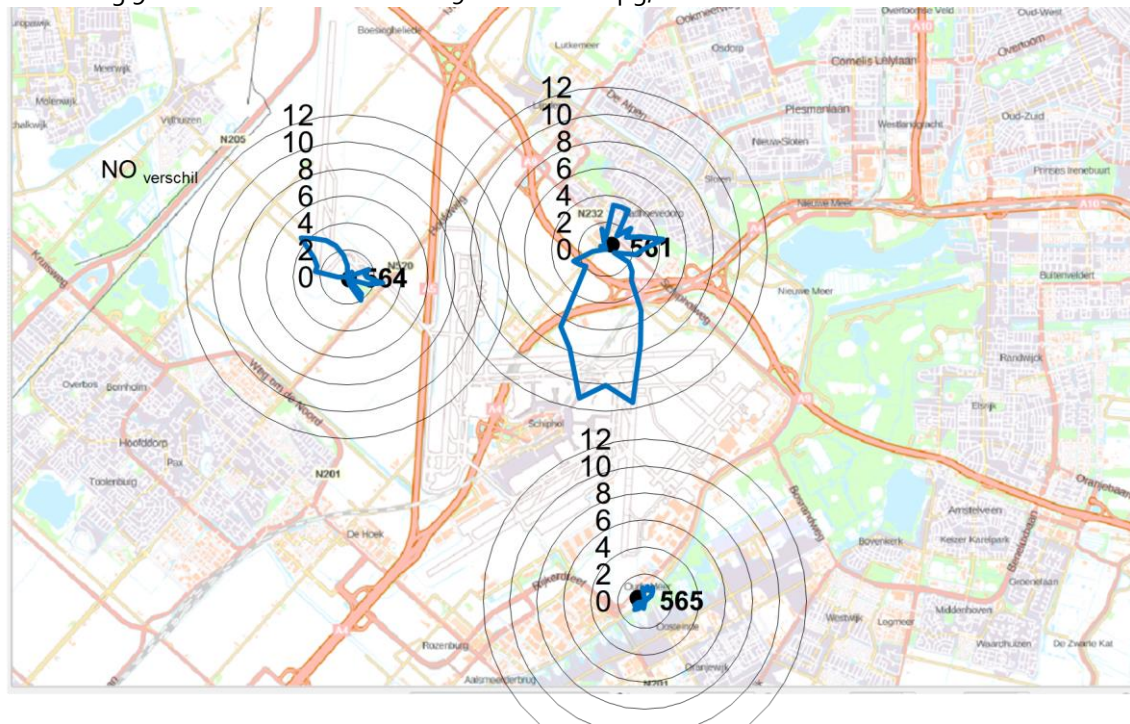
NO verschil

12
10
8
6
4
2
0
564

12
10
8
6
4
2
0
561

12
10
8
6
4
2
0
565

Boesingheliede
Lutkemeer
Osdorp
Cornelis Lelylaan
Overtoomse Veld
Oud-West
Overtoom
Plesmanlaan
Westlandgracht
Oud-Zuid
Nieuw Sloten
Sloten
Prinses Irenebuurt
Nieuwe Meer
Buitenveldert
Nieuwe Meer
Randwijk
Elsrijk
Meerwijk
Molenwijk
Vijfhuizen
N205
N520
N232
Badhoevedorp
De Alpen
Schiphol
A4
A9
A10
Overbos
Bornholm
Hoofddorp
Pax
Toolenburg
N201
De Hoek
Rozenburg
Aalsmeerderbrug
Oude Meer
Oosteinde
Oranjewijk
Westwijk
Legmeer
Bovenkerk
Keizer Karelpark
Amstelveen
Groenelaan
Middenhoven
Waardhuizen
De Zwarte Kat
Kruisweg
Weg om de Noord
Fokkerweg
Bosrandweg
Schipholweg
Beneluxbaan
Oranjebaan